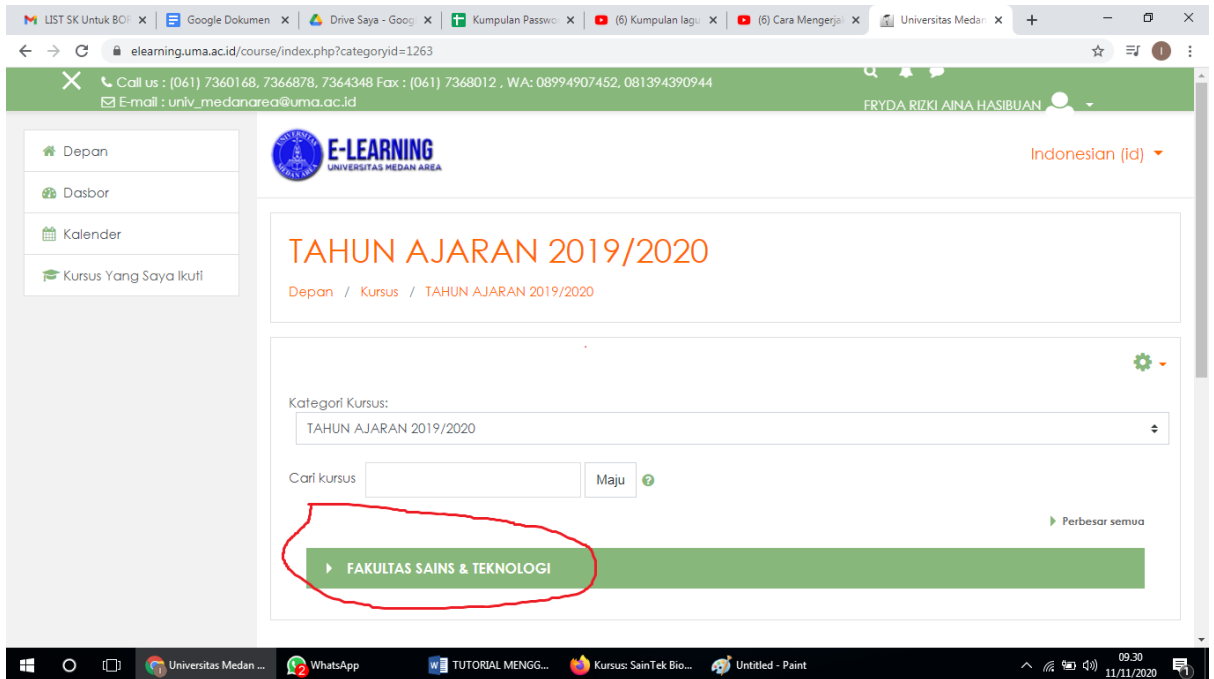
LIST SK Untuk BOF ×
Google Dokumen ×
Drive Saya - Goog ×
Kumpulan Passwo ×
(6) Kumpulan lagu ×
(6) Cara Mengerja ×
Universitas Medan ×
+

elearning.uma.ac.id/course/index.php?categoryid=1263

Call us : (061) 7360168, 7366878, 7364348 Fax : (061) 7368012 , WA: 08994907452, 081394390944
E-mail : univ_medanarea@uma.ac.id
FRYDA RIZKI AINA HASIBUAN

Depan
Dasbor
Kalender
Kursus Yang Saya Ikuti

E-LEARNING
UNIVERSITAS MEDAN AREA

Indonesian (id)

TAHUN AJARAN 2019/2020

Depan / Kursus / TAHUN AJARAN 2019/2020

Kategori Kursus:
TAHUN AJARAN 2019/2020

Cari kursus
Maju

Perbesar semua

FAKULTAS SAINS & TEKNOLOGI

Universitas Medan ...
WhatsApp
TUTORIAL MENGG...
Kursus: SainTek Bio...
Untitled - Paint
09.30
11/11/2020